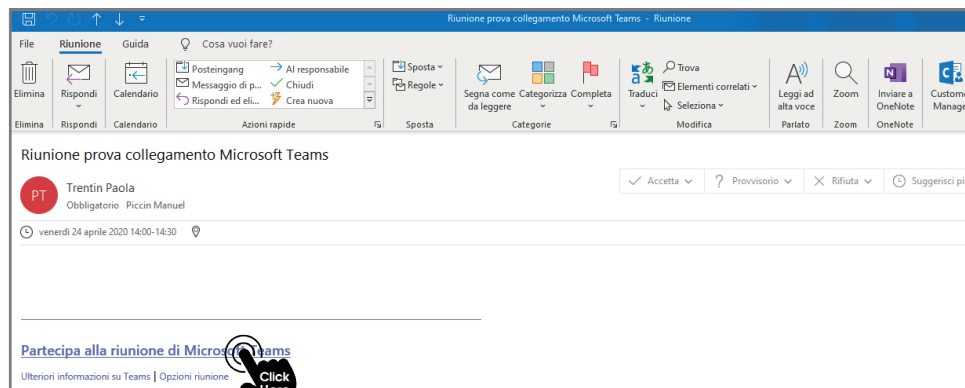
Riunione prova collegamento Microsoft Teams - Riunione

File Riunione Guida Cosa vuoi fare?

Elimina
Elimina

Rispondi
Rispondi

Calendario
Calendario

Posteingang
Messaggio di p...
Rispondi ed eli...
Al responsabile
Chiudi
Crea nuova
Azioni rapide

Sposta
Regole
Sposta

Segna come da leggere
Categorizza
Completa
Categorie

Traduci
Trova
Elementi correlati
Seleziona
Modifica

Leggi ad alta voce
Parlato

Zoom
Zoom

Inviare a OneNote
OneNote

Custom Manage

Riunione prova collegamento Microsoft Teams

PT
Trentin Paola
Obbligatorio Piccin Manuel

Accetta
Provvisorio
Rifiuta
Suggerisci p

venerdì 24 aprile 2020 14:00-14:30

Partecipa alla riunione di Micros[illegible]eams

Ulteriori informazioni su Teams | Opzioni riunione

Click